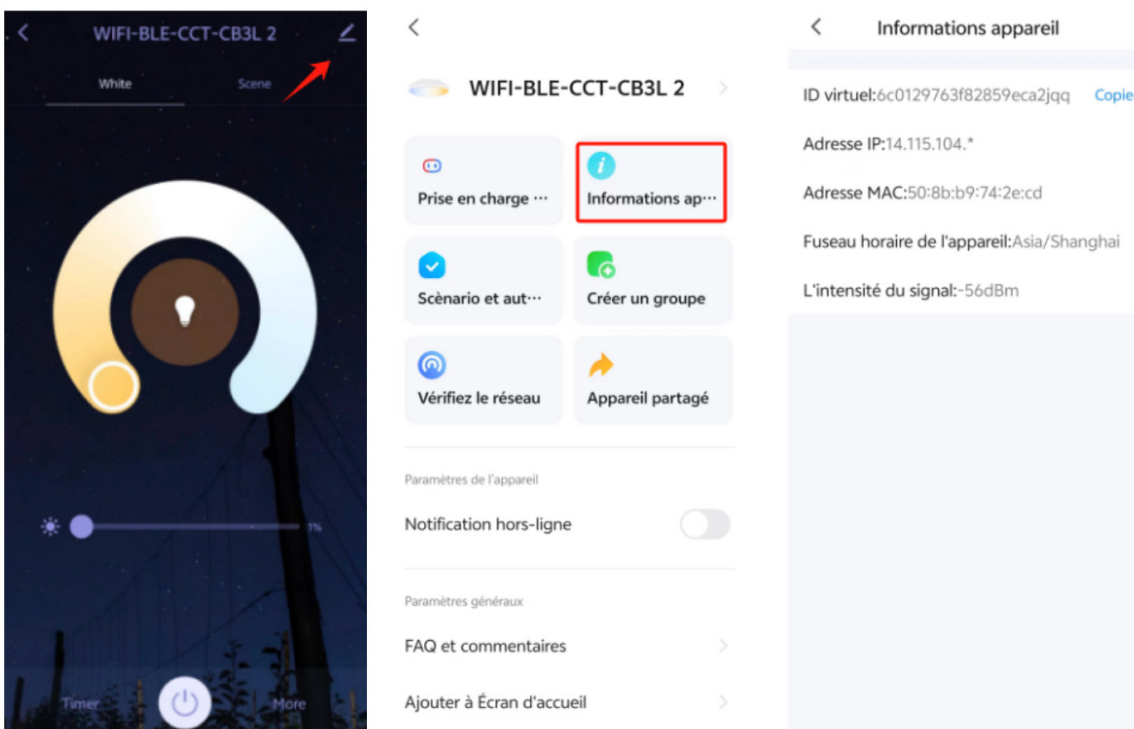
WIFI-BLE-CCT-CB3L 2

White

Scene

1%

Timer

More

WIFI-BLE-CCT-CB3L 2

Prise en charge ···

Informations ap···

Scènario et aut···

Créer un groupe

Vérifiez le réseau

Appareil partagé

Paramètres de l'appareil

Notification hors-ligne

Paramètres généraux

FAQ et commentaires

Ajouter à Écran d'accueil

Informations appareil

ID virtuel:6c0129763f82859eca2jqq Copie

Adresse IP:14.115.104.*

Adresse MAC:50:8b:b9:74:2e:cd

Fuseau horaire de l'appareil:Asia/Shanghai

L'intensité du signal:-56dBm